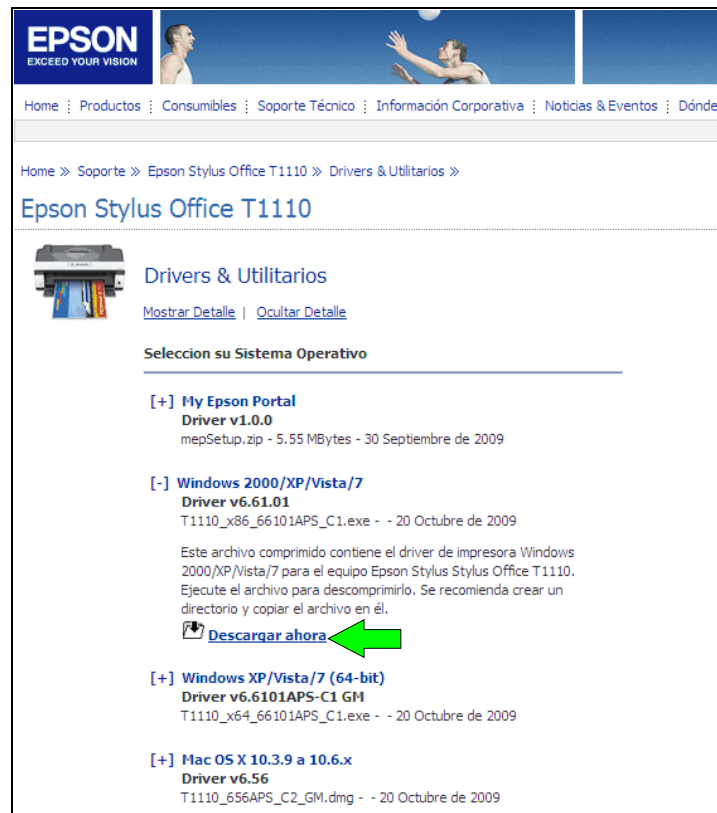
EPSON
EXCEED YOUR VISION

Home | Productos | Consumibles | Soporte Técnico | Información Corporativa | Noticias & Eventos | Dónde

Home » Soporte » Epson Stylus Office T1110 » Drivers & Utilitarios »

Epson Stylus Office T1110

Drivers & Utilitarios

Mostrar Detalle | Ocultar Detalle

Seleccion su Sistema Operativo

[+] My Epson Portal
Driver v1.0.0
mepSetup.zip - 5.55 MBytes - 30 Septiembre de 2009

[-] Windows 2000/XP/Vista/7
Driver v6.61.01
T1110_x86_66101APS_C1.exe - - 20 Octubre de 2009

Este archivo comprimido contiene el driver de impresora Windows 2000/XP/Vista/7 para el equipo Epson Stylus Stylus Office T1110. Ejecute el archivo para descomprimirlo. Se recomienda crear un directorio y copiar el archivo en él.

Descargar ahora

[+] Windows XP/Vista/7 (64-bit)
Driver v6.6101APS-C1 GM
T1110_x64_66101APS_C1.exe - - 20 Octubre de 2009

[+] Mac OS X 10.3.9 a 10.6.x
Driver v6.56
T1110_656APS_C2_GM.dmg - - 20 Octubre de 2009